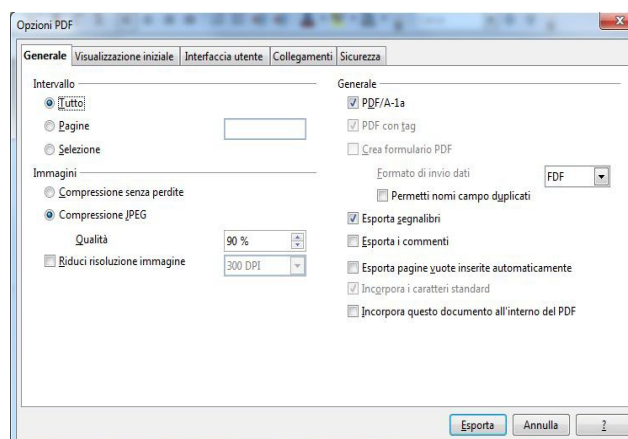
Opzioni PDF

Generale | Visualizzazione iniziale | Interfaccia utente | Collegamenti | Sicurezza

Intervallo
Tutto
Pagine
Selezione

Immagini
Compressione senza perdite
Compressione JPEG
Qualità 90 %
Riduci risoluzione immagine 300 DPI

Generale
PDF/A-1a
PDF con tag
Crea formulario PDF
Formato di invio dati FDF
Permetti nomi campo duplicati
Esporta segnalibri
Esporta i commenti
Esporta pagine vuote inserite automaticamente
Incorpora i caratteri standard
Incorpora questo documento all'interno del PDF

Esporta | Annulla | ?